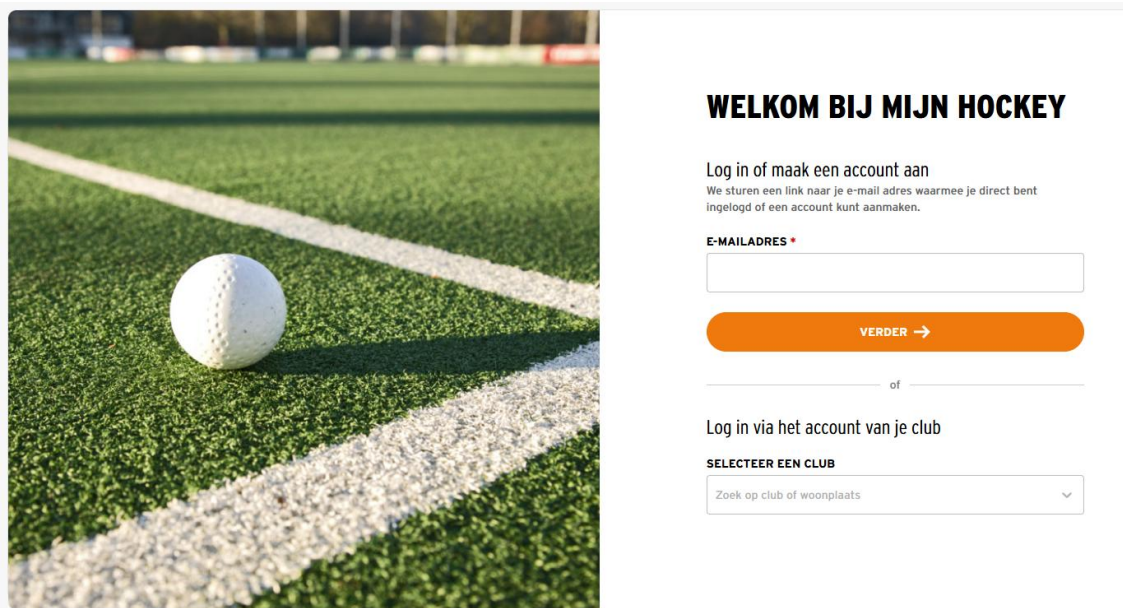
WELKOM BIJ MIJN HOCKEY

Log in of maak een account aan

We sturen een link naar je e-mail adres waarmee je direct bent ingelogd of een account kunt aanmaken.

E-MAILADRES *

VERDER →

of

Log in via het account van je club

SELECTEER EEN CLUB

Zoek op club of woonplaats